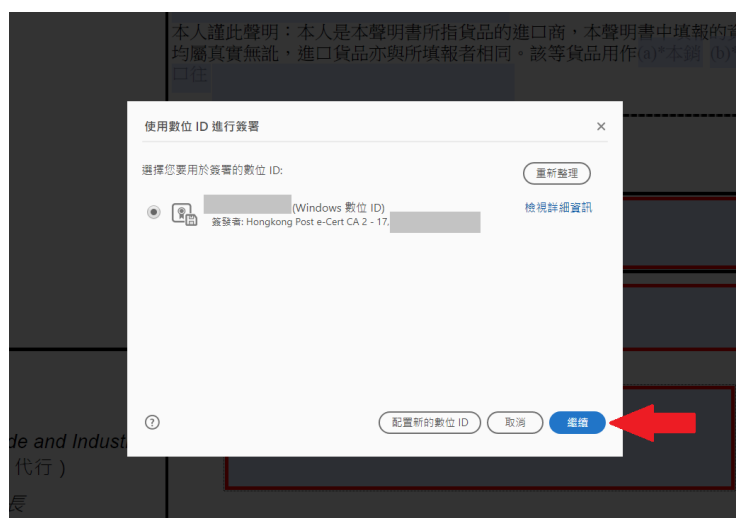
本人謹此聲明：本人是本聲明書所指貨品的進口商，本聲明書中填報的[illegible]
均屬真實無訛，進口貨品亦與所填報者相同。該等貨品用作(a)*本銷 (b)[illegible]
口往

使用數位 ID 進行簽署

選擇您要用於簽署的數位 ID:

重新整理

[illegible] (Windows 數位 ID)
簽發者: Hongkong Post e-Cert CA 2 - 17, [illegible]

檢視詳細資訊

配置新的數位 ID

取消

繼續

de and Indust
代行）
長